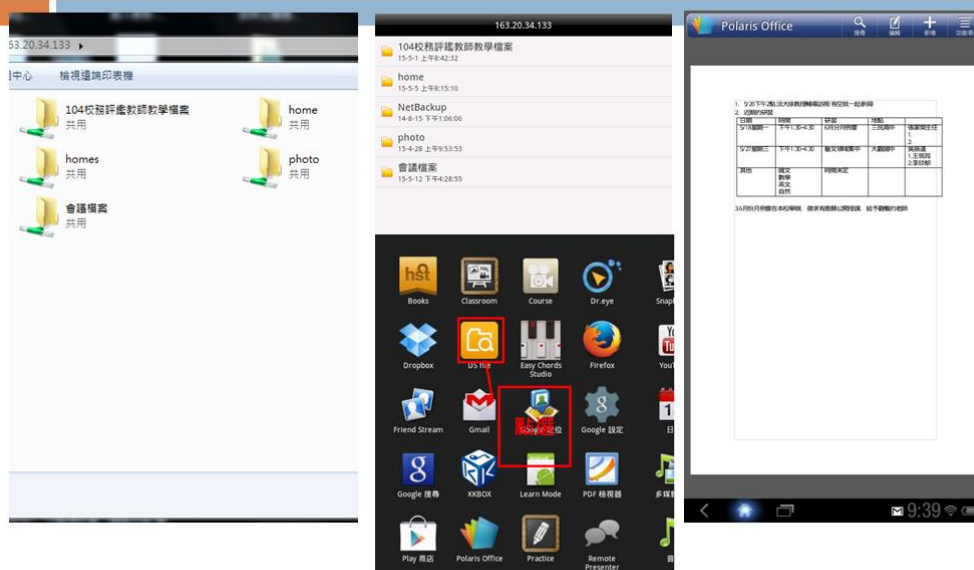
63.20.34.133 ▸

網中心 檢視遠端印表機

104校務評鑑教師教學檔案
共用

home
共用

homes
共用

photo
共用

會議檔案
共用

163.20.34.133

104校務評鑑教師教學檔案
15-5-1 上午8:42:32

home
15-5-5 上午8:15:10

NetBackup
14-8-15 下午1:06:06

photo
15-4-28 上午9:53:53

會議檔案
15-5-12 下午4:28:55

Books
Classroom
Course
Dr.eye
Snap

Dropbox
DS file
Easy Chords Studio
Firefox
YouT

Friend Stream
Gmail
點選
Google 設定

Google 搜尋
KKBOX
Learn Mode
PDF 檢視器
多媒

Play 商店
Polaris Office
Practice
Remote Presenter

Polaris Office

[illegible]

9:39